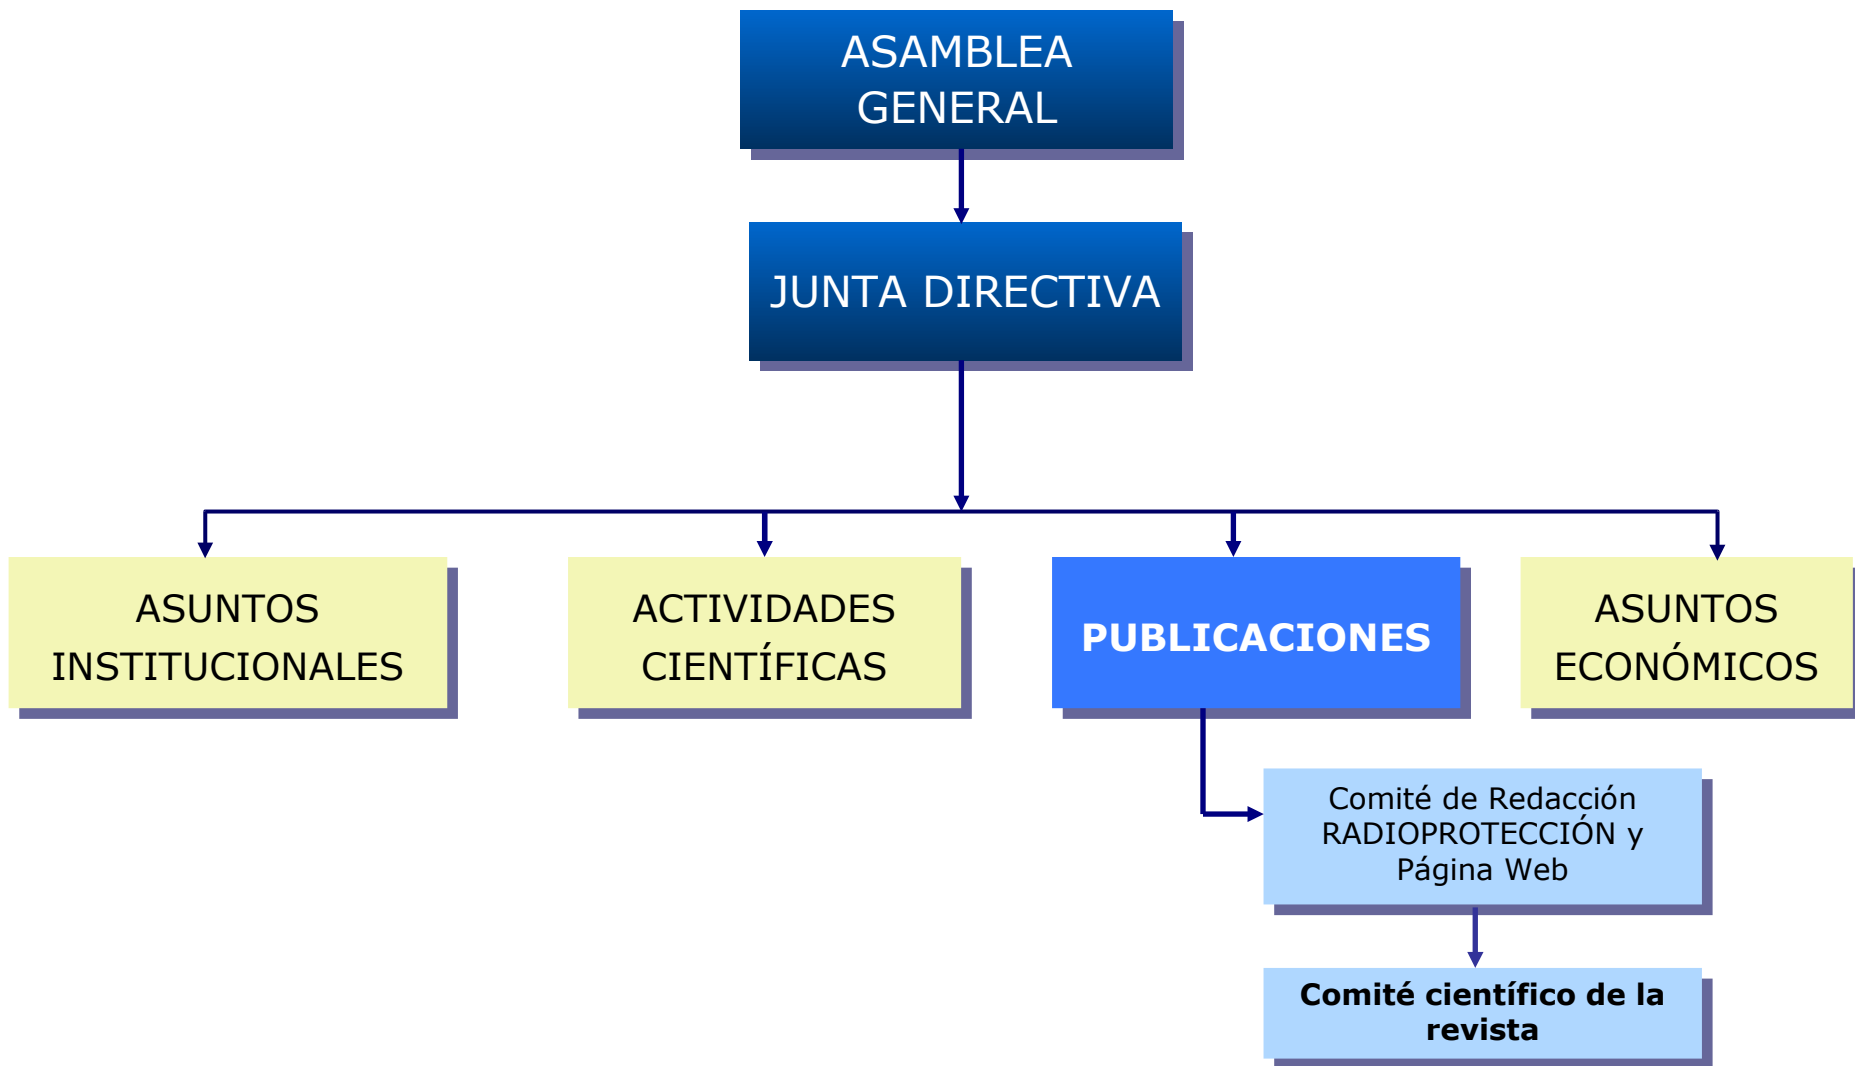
ASAMBLEA GENERAL

JUNTA DIRECTIVA

ASUNTOS INSTITUCIONALES

ACTIVIDADES CIENTÍFICAS

PUBLICACIONES

ASUNTOS ECONÓMICOS

Comité de Redacción RADIOPROTECCIÓN y Página Web

Comité científico de la revista